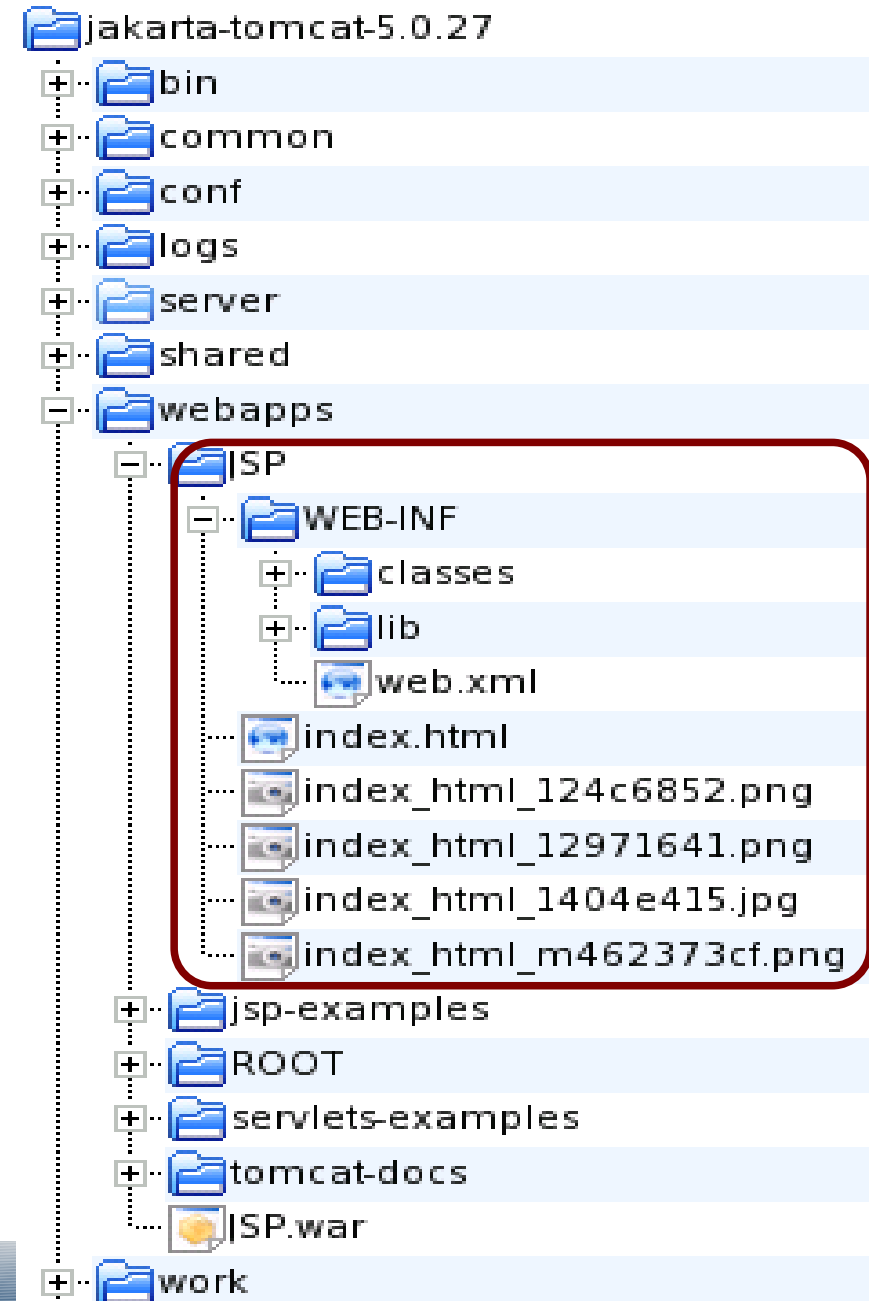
jakarta-tomcat-5.0.27
bin
common
conf
logs
server
shared
webapps
JSP
WEB-INF
classes
lib
web.xml
index.html
index_html_124c6852.png
index_html_12971641.png
index_html_1404e415.jpg
index_html_m462373cf.png
jsp-examples
ROOT
servlets-examples
tomcat-docs
JSP.war
work